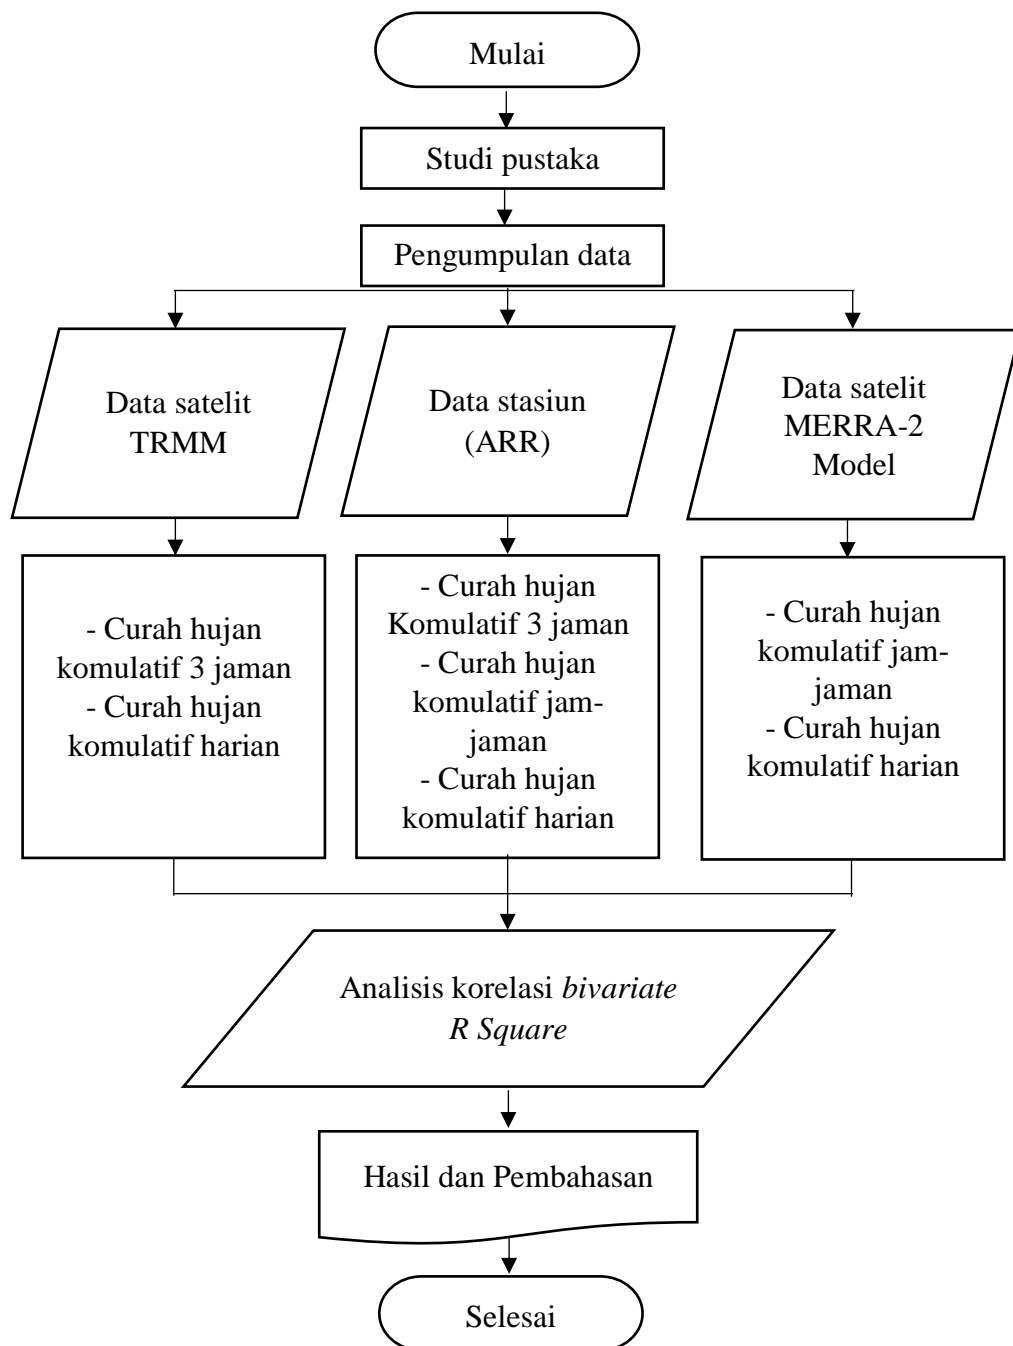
Mulai

Studi pustaka

Pengumpulan data

Data satelit TRMM

Data stasiun (ARR)

Data satelit MERRA-2 Model

- Curah hujan komulatif 3 jaman
- Curah hujan komulatif harian

- Curah hujan Komulatif 3 jaman
- Curah hujan komulatif jam-jaman
- Curah hujan komulatif harian

- Curah hujan komulatif jam-jaman
- Curah hujan komulatif harian

Analisis korelasi *bivariate* *R Square*

Hasil dan Pembahasan

Selesai